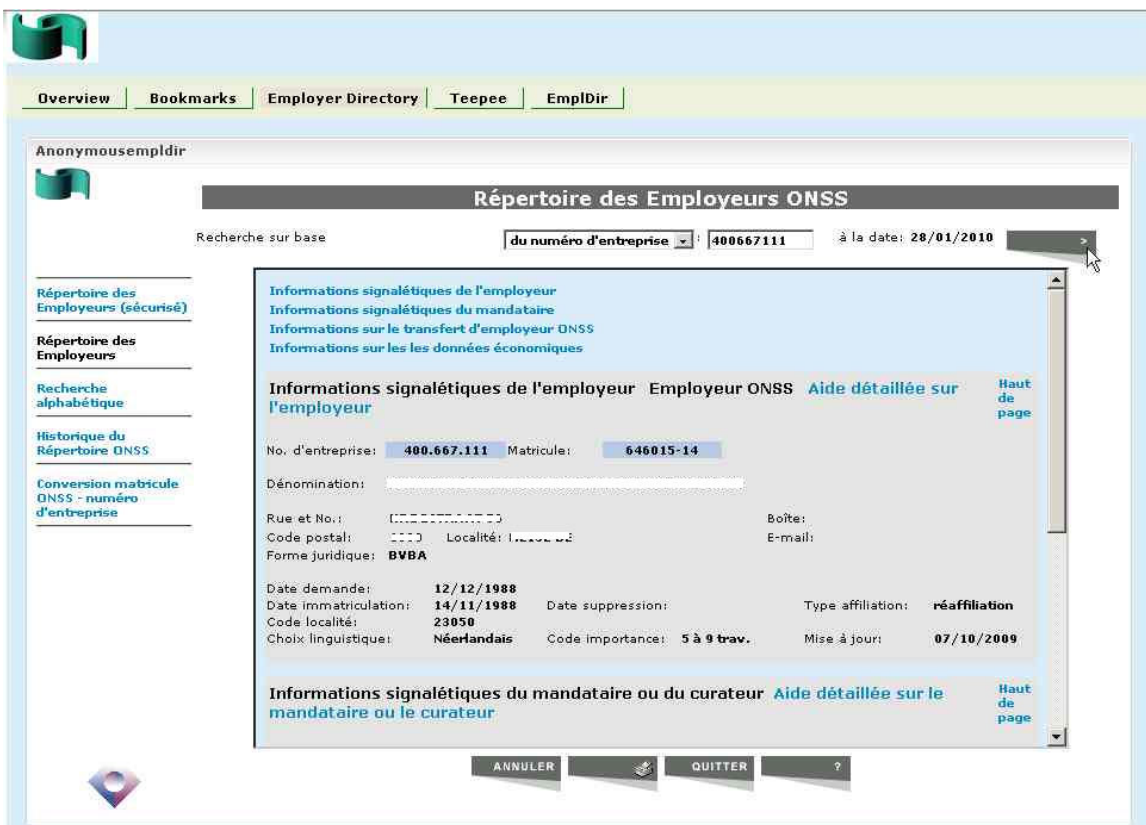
Overview | Bookmarks | Employer Directory | Teepee | EmplDir

Anonymousempldir

Répertoire des Employeurs ONSS

Recherche sur base du numéro d'entreprise 400667111 à la date: 28/01/2010 >

Répertoire des Employeurs (sécurisé)

Répertoire des Employeurs

Recherche alphabétique

Historique du Répertoire ONSS

Conversion matricule ONSS - numéro d'entreprise

Informations signalétiques de l'employeur
Informations signalétiques du mandataire
Informations sur le transfert d'employeur ONSS
Informations sur les les données économiques

Informations signalétiques de l'employeur Employeur ONSS Aide détaillée sur l'employeur Haut de page

No. d'entreprise: 400.667.111 Matricule: 646015-14

Dénomination: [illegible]

Rue et No.: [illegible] Boîte:
Code postal: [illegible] Localité: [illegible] E-mail:
Forme juridique: BVBA

| Date demande: | 12/12/1988 | | | | |
|---|---|---|---|---|---|
| Date immatriculation: | 14/11/1988 | Date suppression: | | Type affiliation: | réaffiliation |
| Code localité: | 23050 | | | | |
| Choix linguistique: | Néerlandais | Code importance: | 5 à 9 trav. | Mise à jour: | 07/10/2009 |

Informations signalétiques du mandataire ou du curateur Aide détaillée sur le mandataire ou le curateur Haut de page

ANNULER QUITTER ?